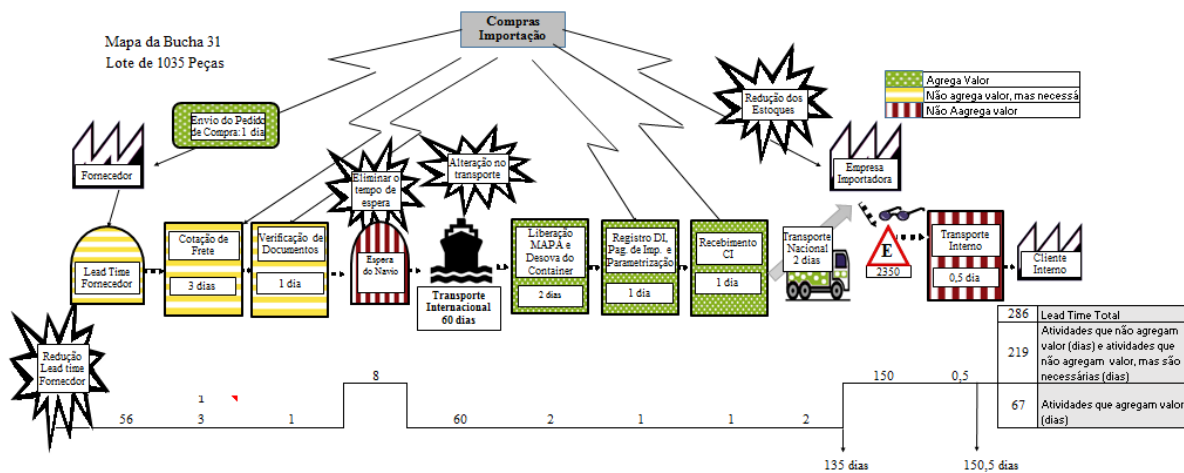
Compras Importação

Mapa da Bucha 31
Lote de 1035 Peças

Agrega Valor
Não agrega valor, mas necessá
Não Aagrega valor

Redução dos Estoques

Envio do Pedido de Compra: 1 dia

Fornecedor

Eliminar o tempo de espera

Alteração no transporte

Empresa Importadora

Lead Time Fornecedor

Cotação de Frete
3 dias

Verificação de Documentos
1 dia

Espera do Navio

Transporte Internacional 60 dias

Liberação MAPA e Desova do Container
2 dias

Registro DI, Pag. de Imp. e Parametrização
1 dia

Recebimento CI
1 dia

Transporte Nacional 2 dias

E
2350

Transporte Interno
0,5 dia

Cliente Interno

| 286 | Lead Time Total |
|---|---|
| 219 | Atividades que não agregam valor (dias) e atividades que não agregam valor, mas são necessárias (dias) |
| 67 | Atividades que agregam valor (dias) |

Redução Lead time Fornecedor

1
56 3 1 8 60 2 1 1 2 150 0,5

135 dias
150,5 dias